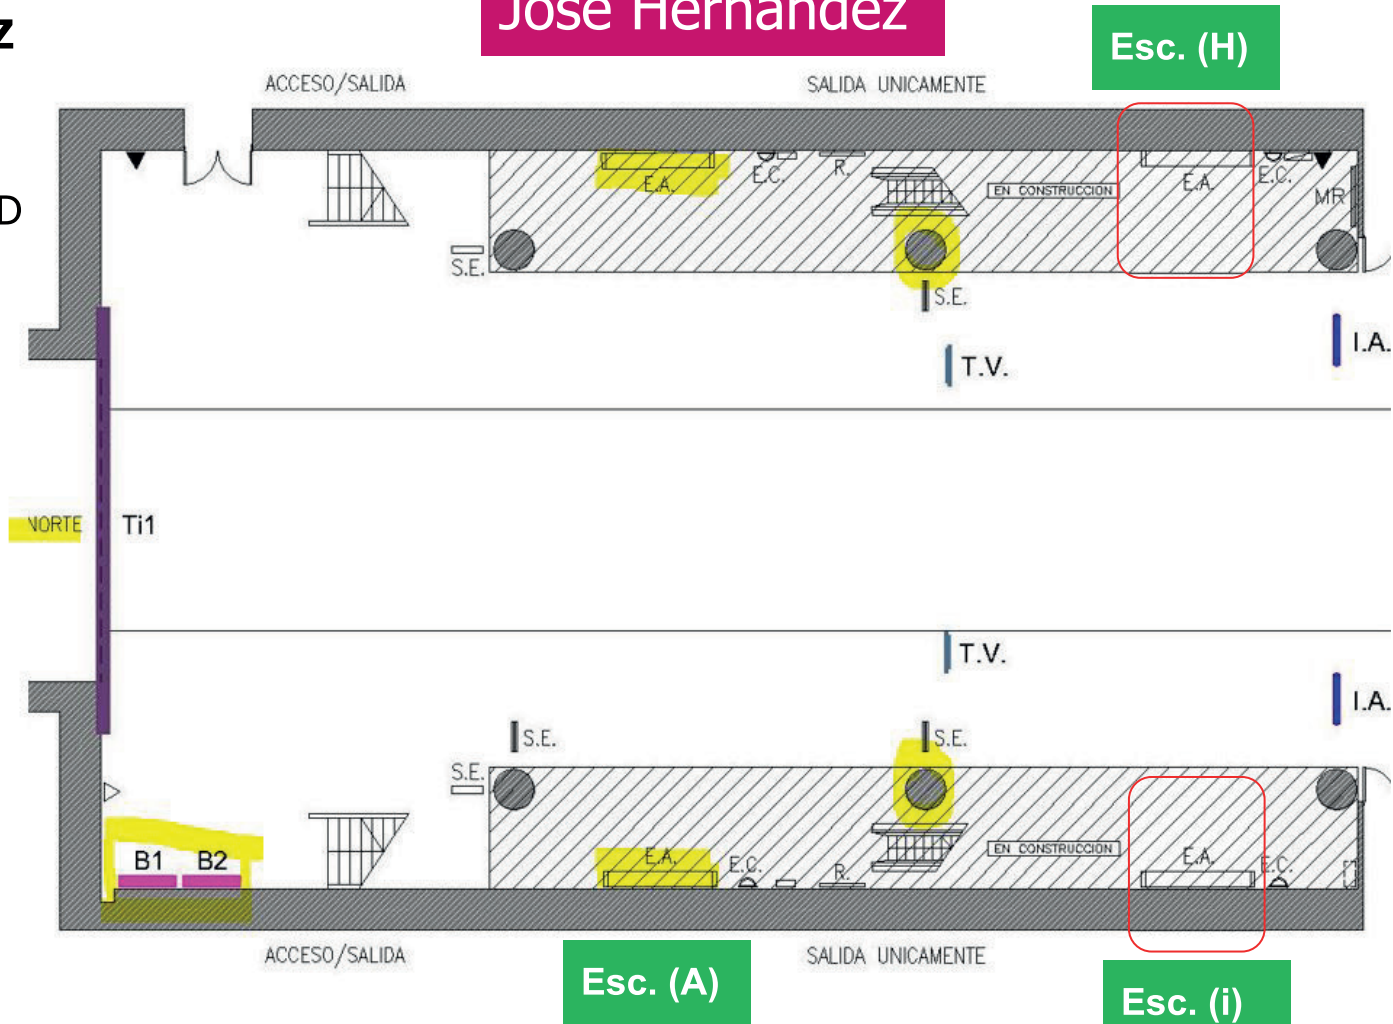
z

D

José Hernández

Esc. (H)

ACCESO/SALIDA

SALIDA UNICAMENTE

E.A.

E.C.

R.

EN CONSTRUCCION

E.A.

E.C.

MR

S.E.

S.E.

I.A.

T.V.

NORTE

Ti1

T.V.

I.A.

S.E.

S.E.

S.E.

B1

B2

E.A.

E.C.

R.

EN CONSTRUCCION

E.A.

E.C.

ACCESO/SALIDA

Esc. (A)

SALIDA UNICAMENTE

Esc. (i)